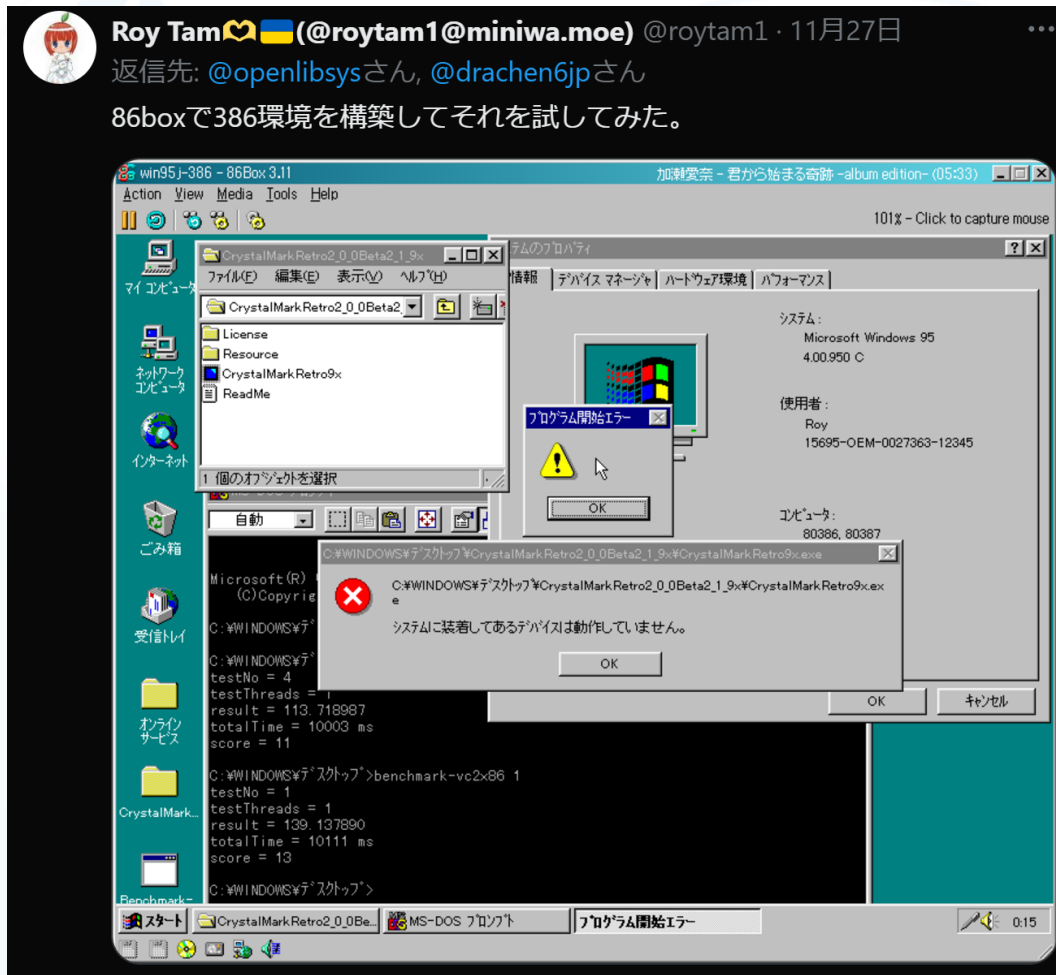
Roy Tam💛🇺🇦(@roytam1@miniwa.moe) @roytam1 · 11月27日
返信先: @openlibsysさん, @drachen6jpさん
86boxで386環境を構築してそれを試してみた。

win95j-386 - 86Box 3.11
加瀬愛奈 - 君から始まる奇跡 -album edition- (05:33)
Action View Media Tools Help
101% - Click to capture mouse

マイ コンピュータ
ネットワーク コンピュータ
インターネット
ごみ箱
受信トレイ
オンライン サービス
CrystalMark...
Benchmark-...

CrystalMarkRetro2_0_0Beta2_1_9x
ファイル(F) 編集(E) 表示(V) ヘルプ(H)
CrystalMarkRetro2_0_0Beta2_
License
Resource
CrystalMarkRetro9x
ReadMe
1 個のオブジェクトを選択

ステムのプロパティ
情報 デバイス マネージャ ハードウェア環境 パフォーマンス
システム:
Microsoft Windows 95
4.00.950 C
使用者:
Roy
15695-OEM-0027363-12345
コンピュータ:
80386, 80387
OK キャンセル

プログラム開始エラー
OK

自動

Microsoft(R)
(C)Copyrig
C:¥WINDOWS¥デ
C:¥WINDOWS¥デ
testNo = 4
testThreads = 1
result = 113.718987
totalTime = 10003 ms
score = 11

C:¥WINDOWS¥デスクトップ>benchmark-vc2x86 1
testNo = 1
testThreads = 1
result = 139.137890
totalTime = 10111 ms
score = 13

C:¥WINDOWS¥デスクトップ>

C:¥WINDOWS¥デスクトップ¥CrystalMarkRetro2_0_0Beta2_1_9x¥CrystalMarkRetro9x.exe
C:¥WINDOWS¥デスクトップ¥CrystalMarkRetro2_0_0Beta2_1_9x¥CrystalMarkRetro9x.exe
システムに装着してあるデバイスは動作していません。
OK

スタート CrystalMarkRetro2_0_0Be... MS-DOS プロンプト プログラム開始エラー 0:15